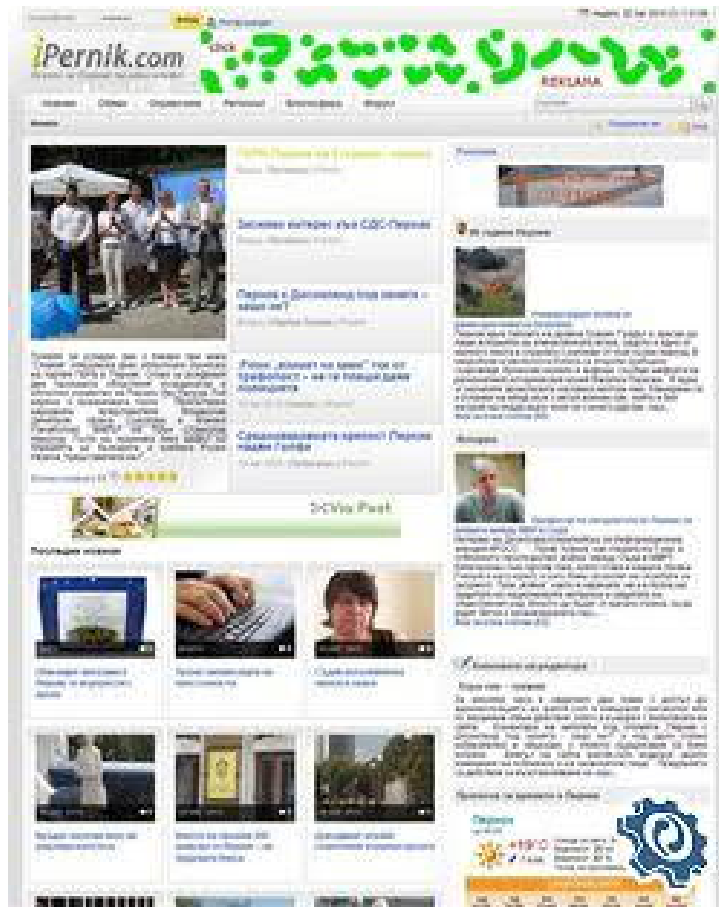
iPernik.com

REKLAMA

Новини

Зисимов влезе в СДС-Перник

Перник с Дисниленд под земята – защо не?

„Ролан „взимат на вино" пак от трафопоста – не на площадите"

Срещу...

Последни новини

Времето в Перник

Перник

+19°C